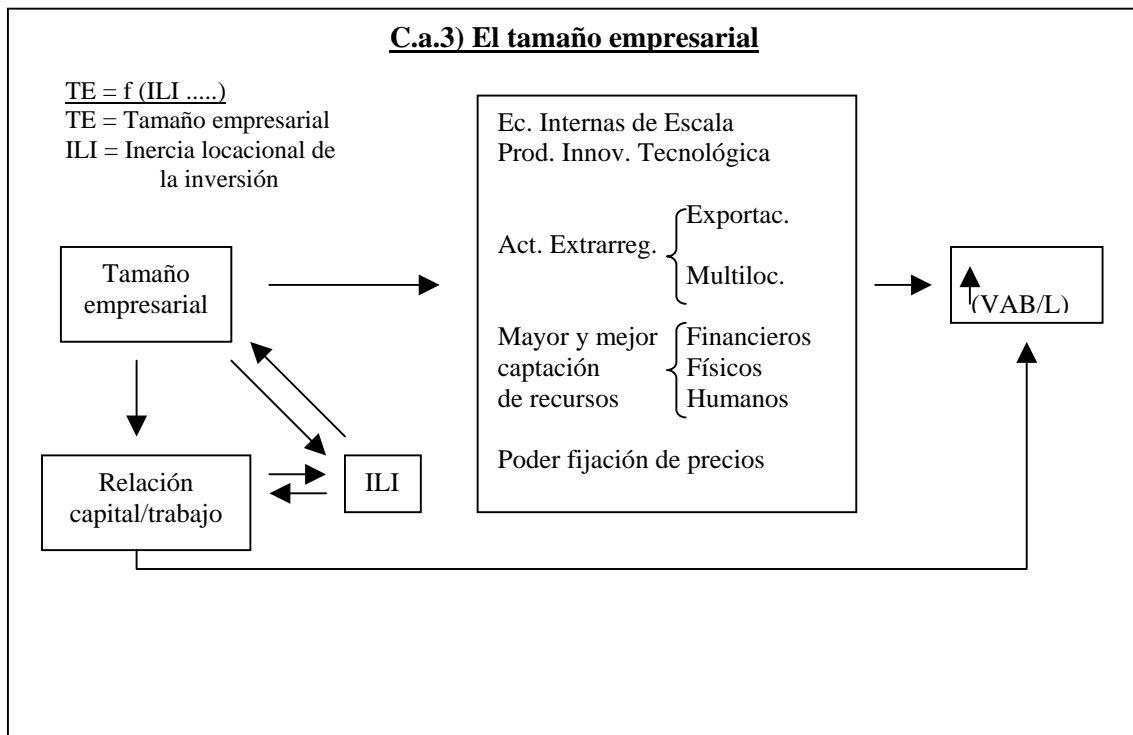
C.a.3) El tamaño empresarial

TE = f (ILI .....)
TE = Tamaño empresarial
ILI = Inercia locacional de la inversión

Tamaño empresarial

Relación capital/trabajo

ILI

Ec. Internas de Escala
Prod. Innov. Tecnológica

Act. Extrarreg. Exportac. Multiloc.

Mayor y mejor captación de recursos Financieros Físicos Humanos

Poder fijación de precios

(VAB/L)